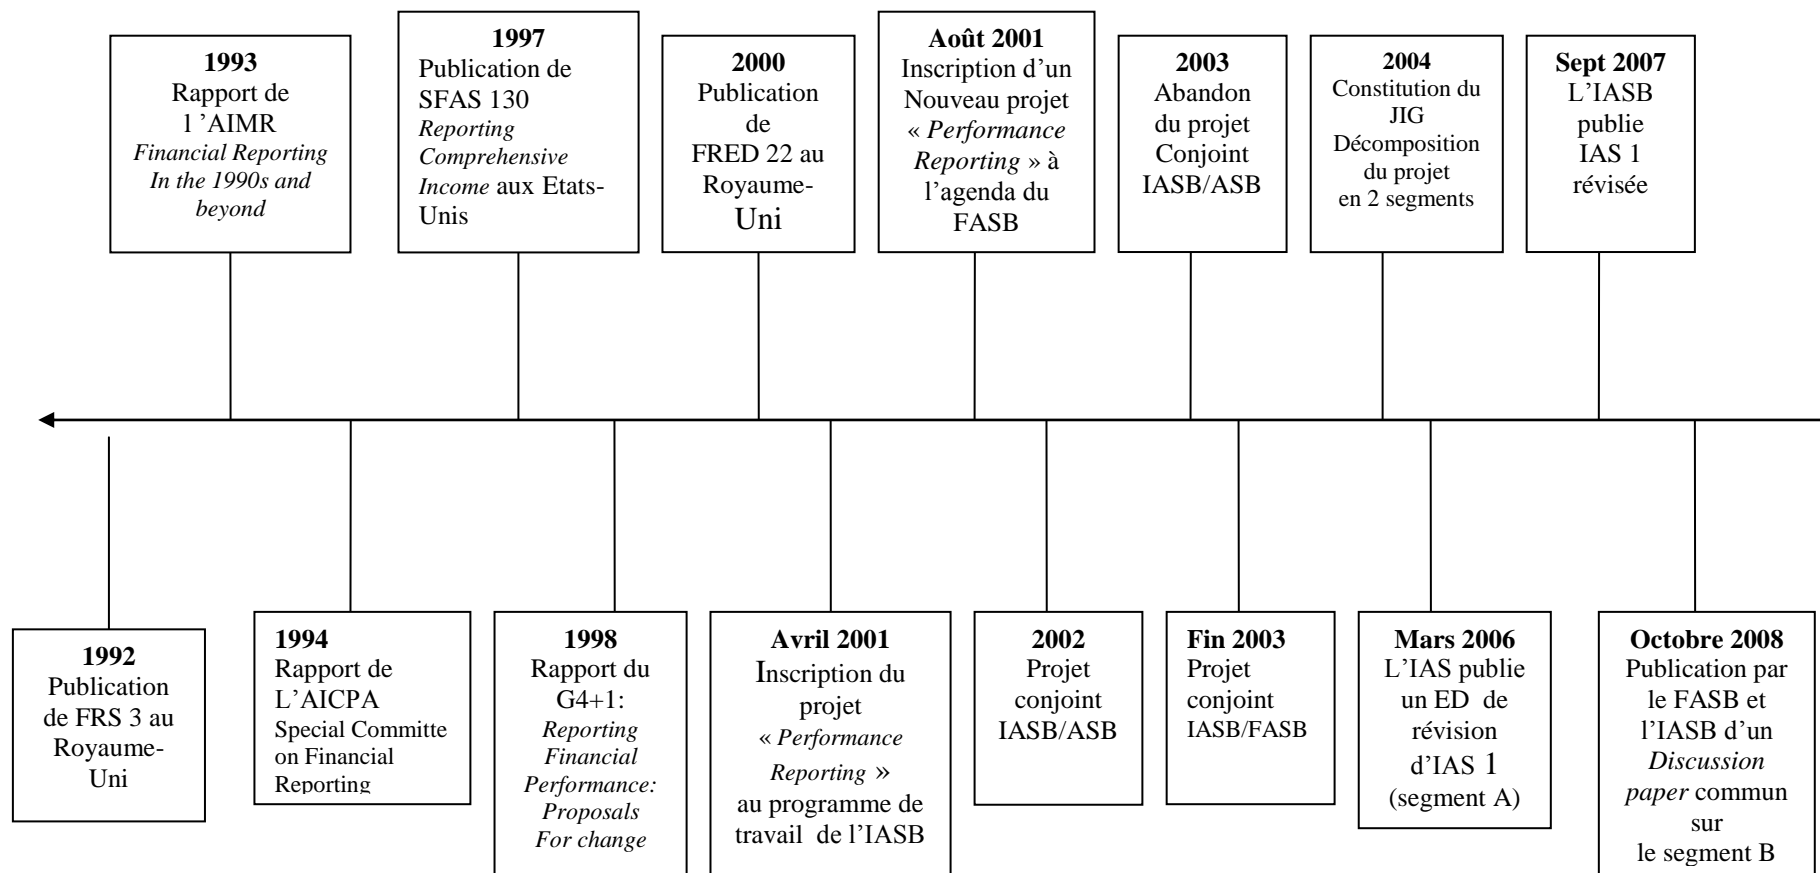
**1993**
Rapport de l 'AIMR
*Financial Reporting In the 1990s and beyond*

**1997**
Publication de SFAS 130
*Reporting Comprehensive Income* aux Etats-Unis

**2000**
Publication de FRED 22 au Royaume-Uni

**Août 2001**
Inscription d'un Nouveau projet « *Performance Reporting* » à l'agenda du FASB

**2003**
Abandon du projet Conjoint IASB/ASB

**2004**
Constitution du JIG
Décomposition du projet en 2 segments

**Sept 2007**
L'IASB publie IAS 1 révisée

**1992**
Publication de FRS 3 au Royaume-Uni

**1994**
Rapport de L'AICPA
Special Committe on Financial Reporting

**1998**
Rapport du G4+1:
*Reporting Financial Performance: Proposals For change*

**Avril 2001**
Inscription du projet « *Performance Reporting* » au programme de travail de l'IASB

**2002**
Projet conjoint IASB/ASB

**Fin 2003**
Projet conjoint IASB/FASB

**Mars 2006**
L'IAS publie un ED de révision d'IAS 1 (segment A)

**Octobre 2008**
Publication par le FASB et l'IASB d'un *Discussion paper* commun sur le segment B